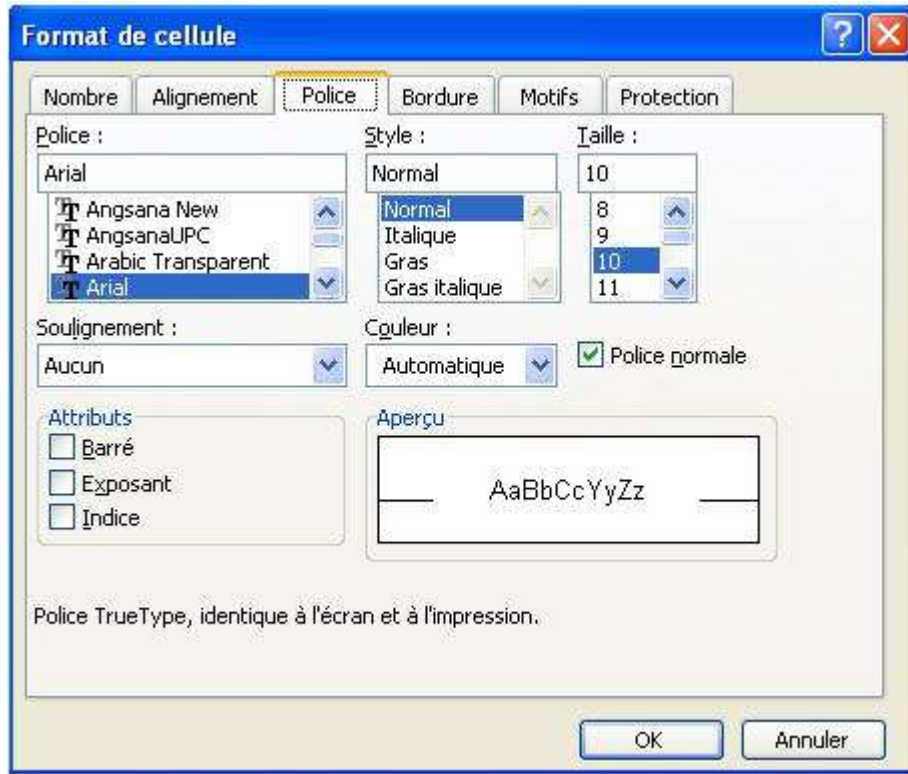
Format de cellule

Nombre | Alignement | Police | Bordure | Motifs | Protection

Police :
Arial
Angsana New
AngsanaUPC
Arabic Transparent
Arial

Style :
Normal
Normal
Italique
Gras
Gras italique

Taille :
10
8
9
10
11

Soulignement :
Aucun

Couleur :
Automatique

Police normale

Attributs
Barré
Exposant
Indice

Aperçu
AaBbCcYyZz

Police TrueType, identique à l'écran et à l'impression.

OK
Annuler